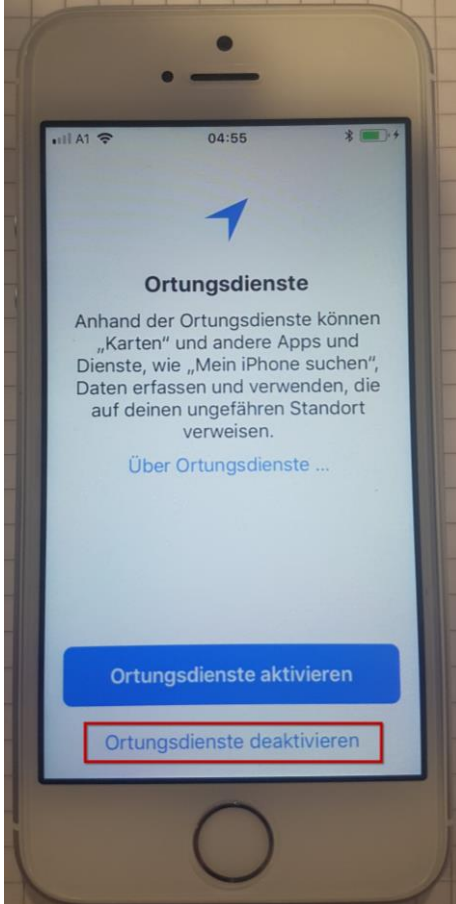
A1 04:55

Ortungsdienste

Anhand der Ortungsdienste können „Karten“ und andere Apps und Dienste, wie „Mein iPhone suchen“, Daten erfassen und verwenden, die auf deinen ungefähren Standort verweisen.

Über Ortungsdienste ...

Ortungsdienste aktivieren

Ortungsdienste deaktivieren